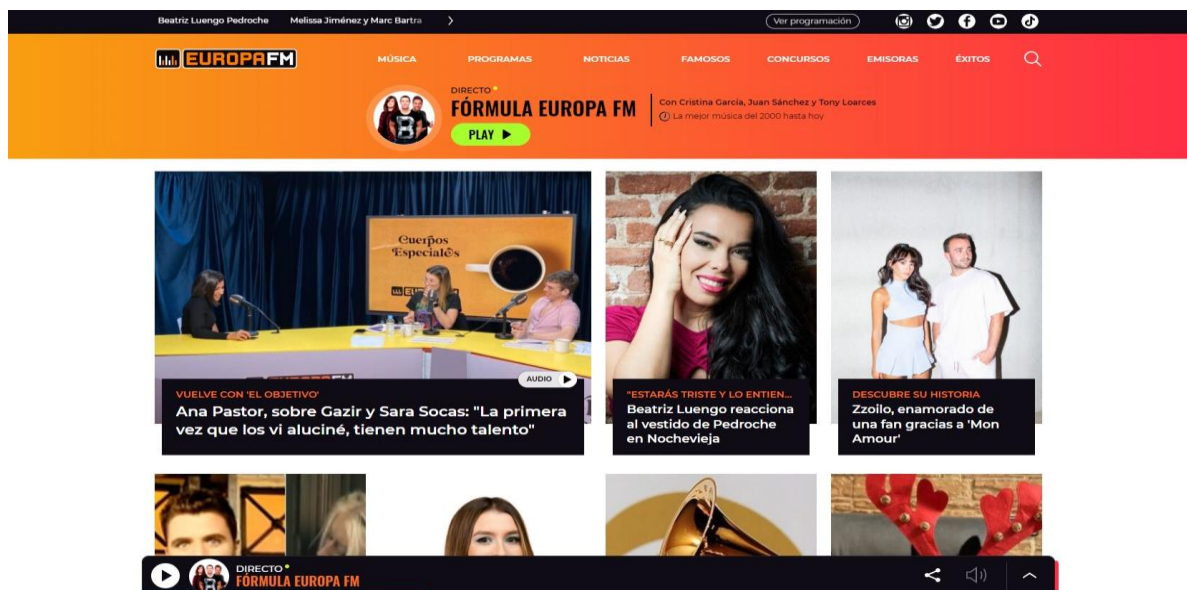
Beatriz Luengo Pedroche Melissa Jiménez y Marc Bartra

Ver programación

EUROPAFM

MÚSICA PROGRAMAS NOTICIAS FAMOSOS CONCURSOS EMISORAS ÉXITOS

DIRECTO
FÓRMULA EUROPA FM
PLAY
Con Cristina García, Juan Sánchez y Tony Loarces
La mejor música del 2000 hasta hoy

Cuerpos Especiales

AUDIO

VUELVE CON 'EL OBJETIVO'
Ana Pastor, sobre Gazir y Sara Socas: "La primera vez que los vi aluciné, tienen mucho talento"

"ESTARÁS TRISTE Y LO ENTIEN...
Beatriz Luengo reacciona al vestido de Pedroche en Nochevieja

DESCUBRE SU HISTORIA
Zzoilo, enamorado de una fan gracias a 'Mon Amour'

DIRECTO
FÓRMULA EUROPA FM